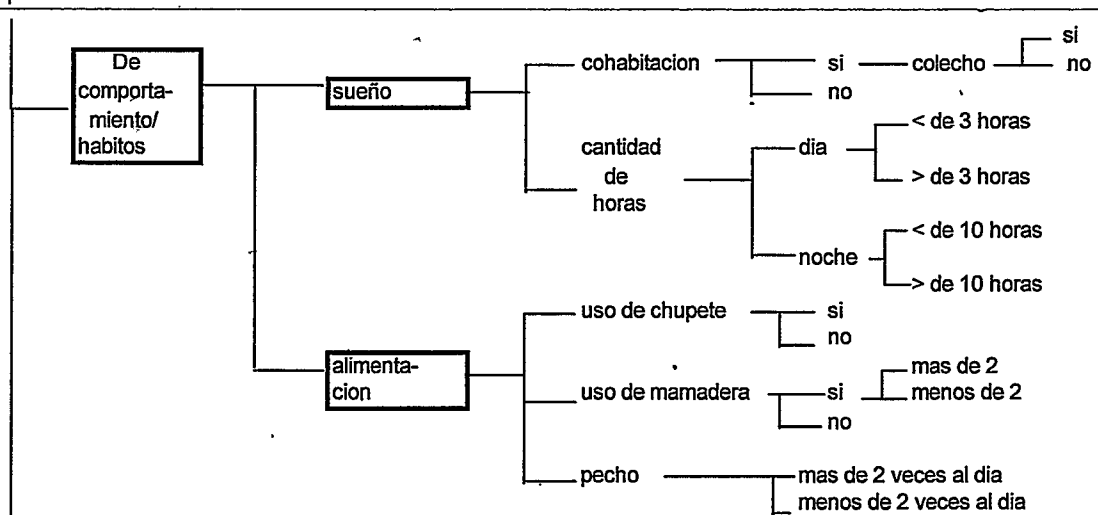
De comportamiento/ habitos

sueño

cohabitacion

si

colecho

si

no

no

cantidad de horas

dia

< de 3 horas

> de 3 horas

noche

< de 10 horas

> de 10 horas

alimentacion

uso de chupete

si

no

uso de mamadera

si

mas de 2

menos de 2

no

pecho

mas de 2 veces al dia

menos de 2 veces al dia